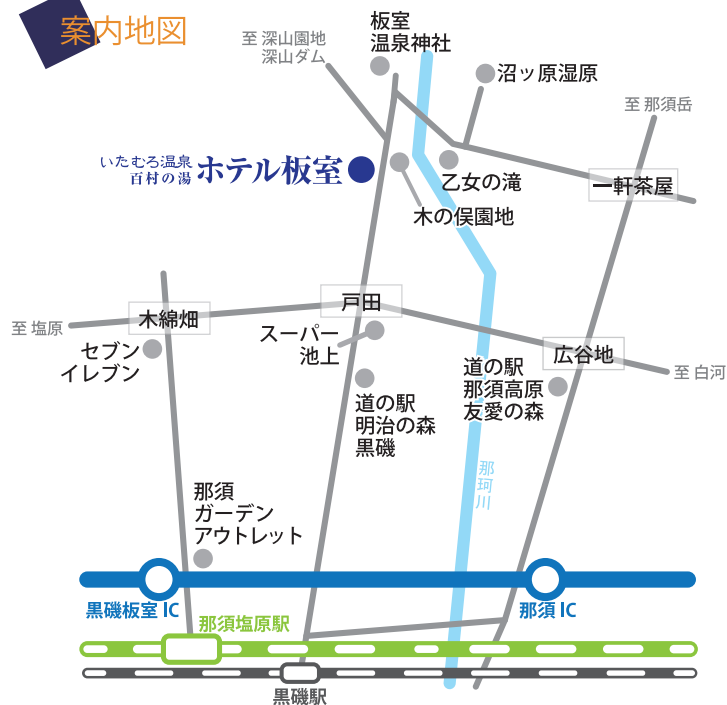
案内地図

至 深山園地 深山ダム

板室 温泉神社

沼ッ原湿原

至 那須岳

いたむろ温泉 百村の湯 ホテル板室

乙女の滝

一軒茶屋

木の俣園地

戸田

木綿畑

至 塩原

スーパー 池上

広谷地

至 白河

セブン イレブン

道の駅 那須高原 友愛の森

道の駅 明治の森 黒磯

那珂川

那須 ガーデン アウトレット

黒磯板室 IC

那須 IC

那須塩原駅

黒磯駅